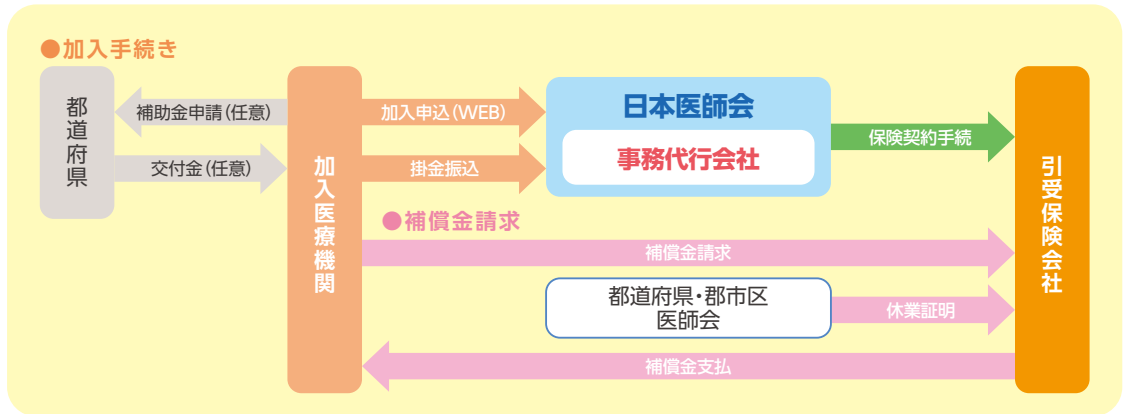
●加入手続き

都道府県

補助金申請（任意）

交付金（任意）

加入医療機関

加入申込（WEB）

掛金振込

日本医師会

事務代行会社

保険契約手続

引受保険会社

●補償金請求

補償金請求

都道府県・郡市区医師会

休業証明

補償金支払